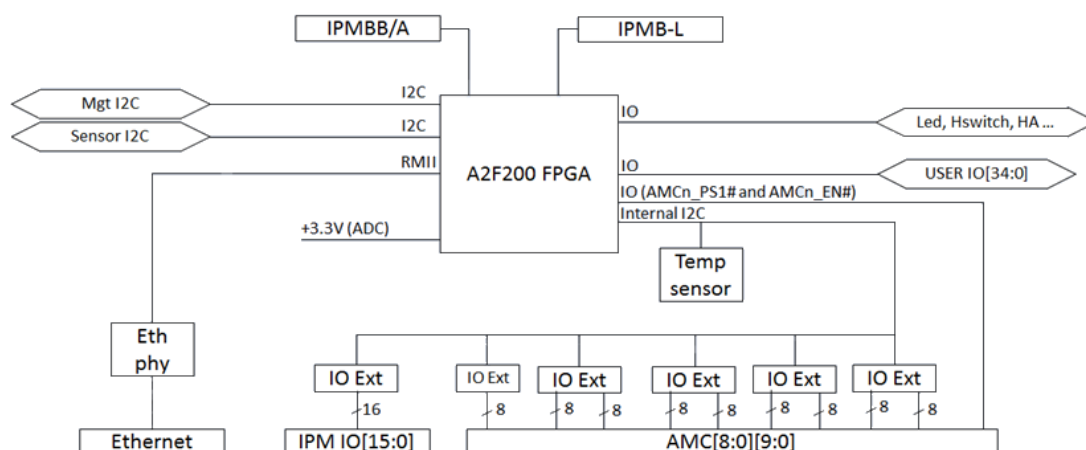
IPMBB/A
IPMB-L
Mgt I2C
I2C
Sensor I2C
I2C
RMII
A2F200 FPGA
IO
Led, Hswitch, HA ...
IO
USER IO[34:0]
IO (AMCn_PS1# and AMCn_EN#)
Internal I2C
+3.3V (ADC)
Temp sensor
Eth phy
IO Ext
IO Ext
IO Ext
IO Ext
IO Ext
IO Ext
16
8
8
8
8
8
8
8
8
8
Ethernet
IPM IO[15:0]
AMC[8:0][9:0]